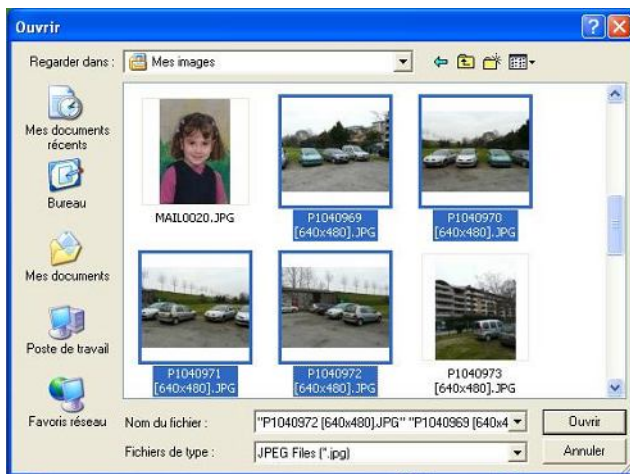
Ouvrir

Regarder dans : Mes images

Mes documents récents

Bureau

Mes documents

Poste de travail

Favoris réseau

MAIL0020.JPG

P1040969 [640x480].JPG

P1040970 [640x480].JPG

P1040971 [640x480].JPG

P1040972 [640x480].JPG

P1040973 [640x480].JPG

Nom du fichier : "P1040972 [640x480].JPG" "P1040969 [640x4

Fichiers de type : JPEG Files (*.jpg)

Ouvrir

Annuler